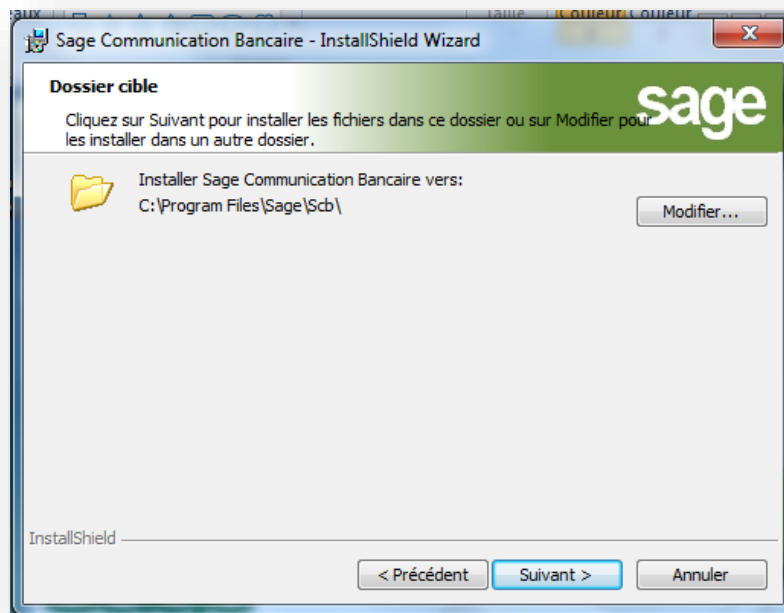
Sage Communication Bancaire - InstallShield Wizard

Dossier cible

Cliquez sur Suivant pour installer les fichiers dans ce dossier ou sur Modifier pour les installer dans un autre dossier.

sage

Installer Sage Communication Bancaire vers:
C:\Program Files\Sage\Scb\

Modifier...

InstallShield

< Précédent
Suivant >
Annuler